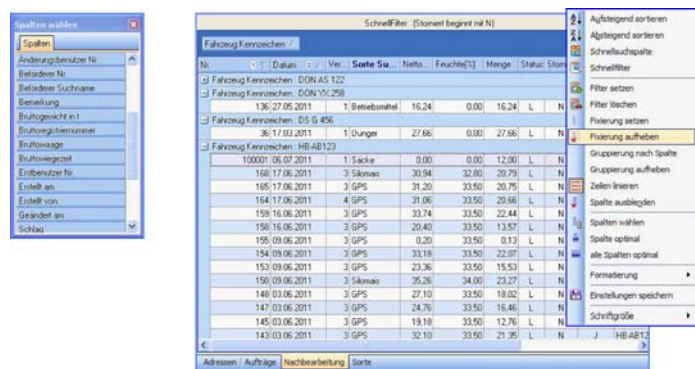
Spalten wählen

Spalten

Änderungsbenutzer Nr.
Beförderer Nr.
Beförderer Suchname
Bemerkung
Bruttogewicht in t
Bruttogewichtsnummer
Bruttowaage
Bruttowiegezeit
Erstbenutzer Nr.
Erstellt am
Erstellt von
Geändert am
Schlag

SchnellFilter: (Storniert beginnt mit N)

Fahrzeug Kennzeichen

| Nr. | Datum | Ver... | Sorte Su... | Netto... | Feuchte[%] | Menge | Status | Stor... |
|---|---|---|---|---|---|---|---|---|
| Fahrzeug Kennzeichen : DON AS 122 | | | | | | | | |
| Fahrzeug Kennzeichen : DON VX 258 | | | | | | | | |
| 136 | 27.05.2011 | 1 | Betriebsmittel | 16,24 | 0,00 | 16,24 | L | N |
| Fahrzeug Kennzeichen : DS G 456 | | | | | | | | |
| 36 | 17.03.2011 | 1 | Dunger | 27,66 | 0,00 | 27,66 | L | N |
| Fahrzeug Kennzeichen : HB AB123 | | | | | | | | |
| 100001 | 06.07.2011 | 1 | Sacke | 0,00 | 0,00 | 12,00 | L | N |
| 168 | 17.06.2011 | 3 | Silomais | 30,94 | 32,80 | 20,79 | L | N |
| 165 | 17.06.2011 | 3 | GPS | 31,20 | 33,50 | 20,75 | L | N |
| 164 | 17.06.2011 | 4 | GPS | 31,06 | 33,50 | 20,66 | L | N |
| 159 | 16.06.2011 | 3 | GPS | 33,74 | 33,50 | 22,44 | L | N |
| 158 | 16.06.2011 | 3 | GPS | 20,40 | 33,50 | 13,57 | L | N |
| 155 | 09.06.2011 | 3 | GPS | 0,20 | 33,50 | 0,13 | L | N |
| 154 | 09.06.2011 | 3 | GPS | 33,18 | 33,50 | 22,07 | L | N |
| 153 | 09.06.2011 | 3 | GPS | 23,36 | 33,50 | 15,53 | L | N |
| 150 | 09.06.2011 | 3 | Silomais | 35,26 | 34,00 | 23,27 | L | N |
| 148 | 03.06.2011 | 3 | GPS | 27,10 | 33,50 | 18,02 | L | N |
| 147 | 03.06.2011 | 3 | GPS | 24,76 | 33,50 | 16,46 | L | N |
| 145 | 03.06.2011 | 3 | GPS | 19,18 | 33,50 | 12,76 | L | N |
| 143 | 03.06.2011 | 3 | GPS | 32,10 | 33,50 | 21,35 | L | N |

J HB AB123

Adressen | Aufträge | Nachbearbeitung | Sorte

Aufsteigend sortieren
Absteigend sortieren
Schnellsuchspalte
Schnellfilter
Filter setzen
Filter löschen
Fixierung setzen
Fixierung aufheben
Gruppierung nach Spalte
Gruppierung aufheben
Zellen linieren
Spalte ausblenden
Spalten wählen
Spalte optimal
alle Spalten optimal
Formatierung
Einstellungen speichern
Schriftgröße